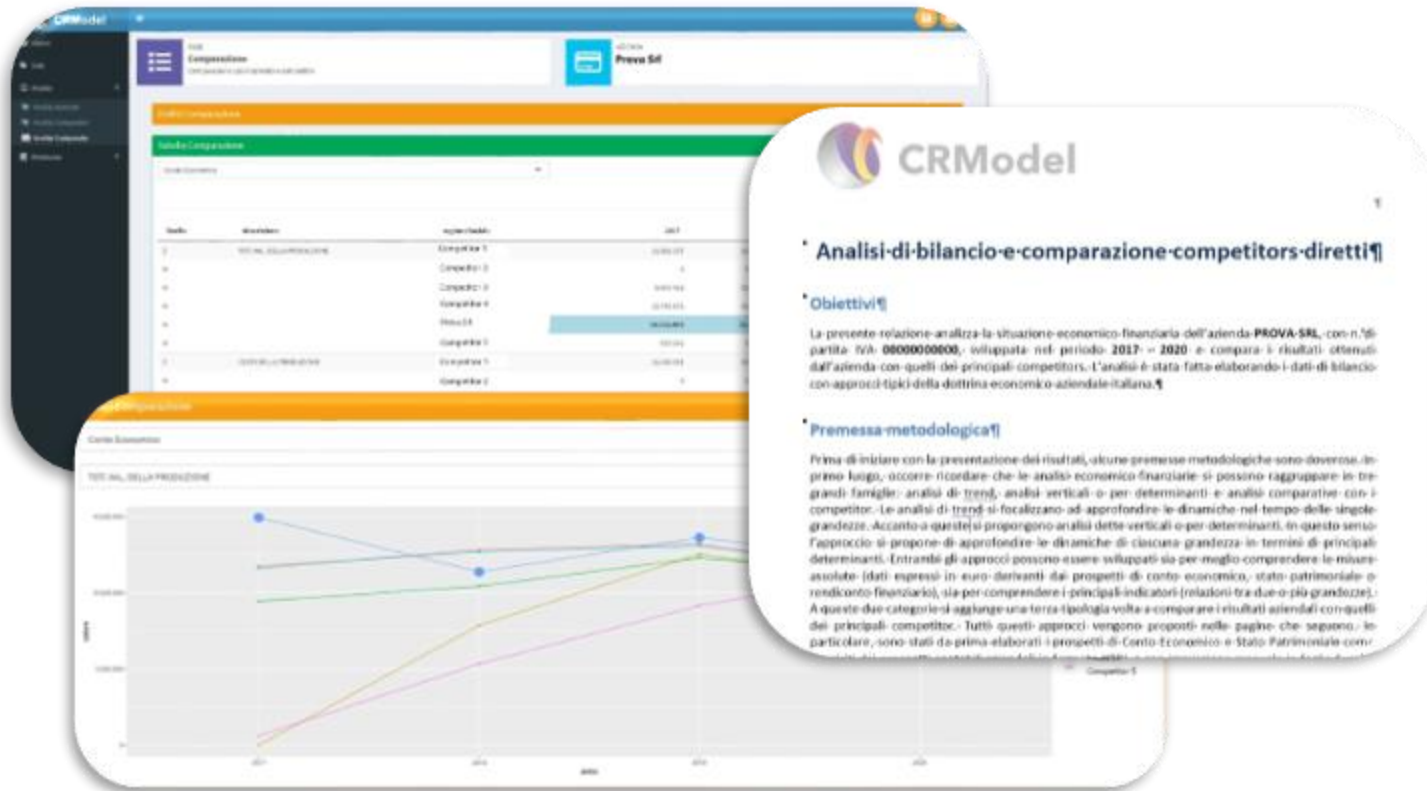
CRModel

Comparazione

Prova Srl

Competitor 1
Competitor 2
Competitor 3
Competitor 4
Prova Srl
Competitor 5
Competitor 1
Competitor 2

Conto Economico

Competitor 5

CRModel

¶

Analisi-di-bilancio-e-comparazione-competitors-diretti¶

Obiettivi¶

La-presente-relazione-analizza-la-situazione-economico-finanziaria-dell'azienda-PROVA-SRL,-con-n.°di-partita-IVA-00000000000,-sviluppata-nel-periodo-2017-–-2020-e-compara-i-risultati-ottenuti-dall'azienda-con-quelli-dei-principali-competitors.-L'analisi-è-stata-fatta-elaborando-i-dati-di-bilancio-con-approcci-tipici-della-dottrina-economico-aziendale-italiana.¶

Premessa-metodologica¶

Prima-di-iniziare-con-la-presentazione-dei-risultati,-alcune-premesse-metodologiche-sono-doverose.-In-primo-luogo,-occorre-ricordare-che-le-analisi-economico-finanziarie-si-possono-raggruppare-in-tre-grandi-famiglie:-analisi-di-trend,-analisi-verticali-o-per-determinanti-e-analisi-comparative-con-i-competitor.-Le-analisi-di-trend-si-focalizzano-ad-approfondire-le-dinamiche-nel-tempo-delle-singole-grandezze.-Accanto-a-queste-si-propongono-analisi-dette-verticali-o-per-determinanti.-In-questo-senso-l'approccio-si-propone-di-approfondire-le-dinamiche-di-ciascuna-grandezza-in-termini-di-principali-determinanti.-Entrambi-gli-approcci-possono-essere-sviluppati-sia-per-meglio-comprendere-le-misure-assolute-(dati-espressi-in-euro-derivanti-dai-prospetti-di-conto-economico,-stato-patrimoniale-o-rendiconto-finanziario),-sia-per-comprendere-i-principali-indicatori-(relazioni-tra-due-o-più-grandezze).-A-queste-due-categorie-si-aggiunge-una-terza-tipologia-volta-a-comparare-i-risultati-aziendali-con-quelli-dei-principali-competitor.-Tutti-questi-approcci-vengono-proposti-nelle-pagine-che-seguono.-In-particolare,-sono-stati-da-prima-elaborati-i-prospetti-di-Conto-Economico-e-Stato-Patrimoniale-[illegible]